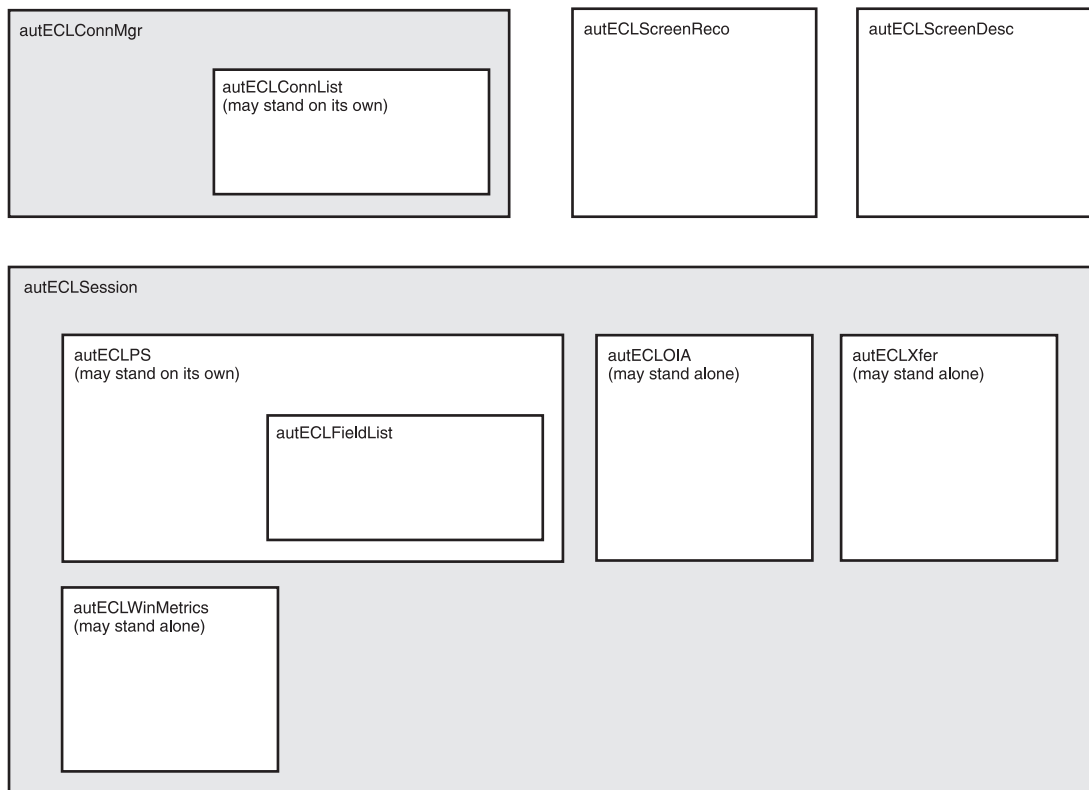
autECLConnMgr

autECLConnList
(may stand on its own)

autECLScreenReco

autECLScreenDesc

autECLSession

autECLPS
(may stand on its own)

autECLFieldList

autECLOIA
(may stand alone)

autECLXfer
(may stand alone)

autECLWinMetrics
(may stand alone)